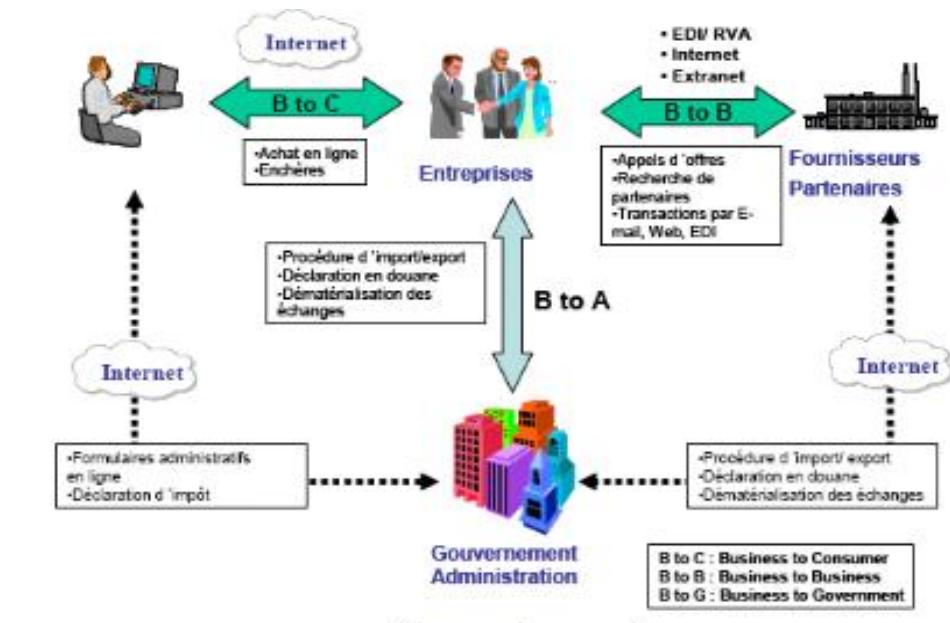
Internet

B to C

•Achat en ligne
•Enchères

Entreprises

• EDI/ RVA
• Internet
• Extranet

B to B

•Appels d 'offres
•Recherche de partenaires
•Transactions par E-mail, Web, EDI

Fournisseurs
Partenaires

•Procédure d 'import/export
•Déclaration en douane
•Dématérialisation des échanges

B to A

Internet

Internet

•Formulaires administratifs en ligne
•Déclaration d 'impôt

•Procédure d 'import/ export
•Déclaration en douane
•Dématérialisation des échanges

Gouvernement
Administration

B to C : Business to Consumer
B to B : Business to Business
B to G : Business to Government